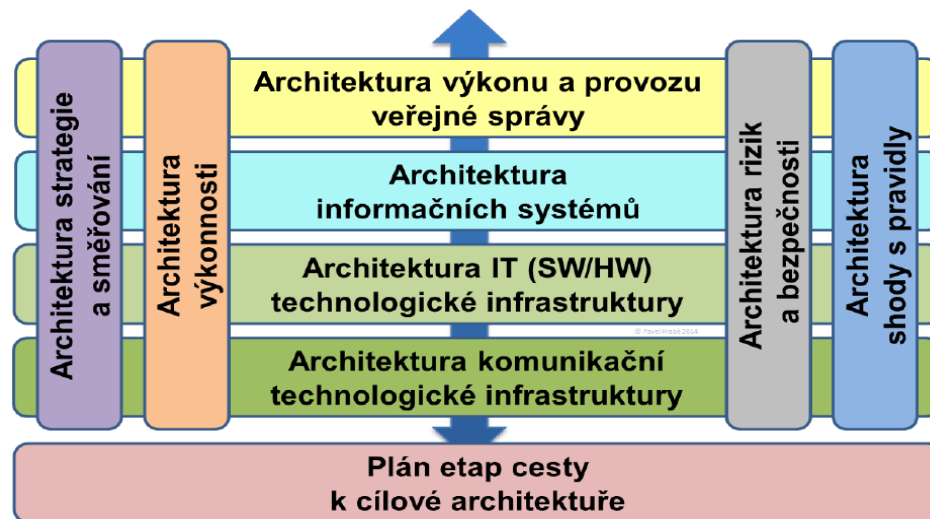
Architektura strategie a směřování

Architektura výkonnosti

Architektura výkonu a provozu veřejné správy

Architektura informačních systémů

Architektura IT (SW/HW) technologické infrastruktury

© Pavel Hrabě 2014

Architektura komunikační technologické infrastruktury

Architektura rizik a bezpečnosti

Architektura shody s pravidly

Plán etap cesty k cílové architektuře